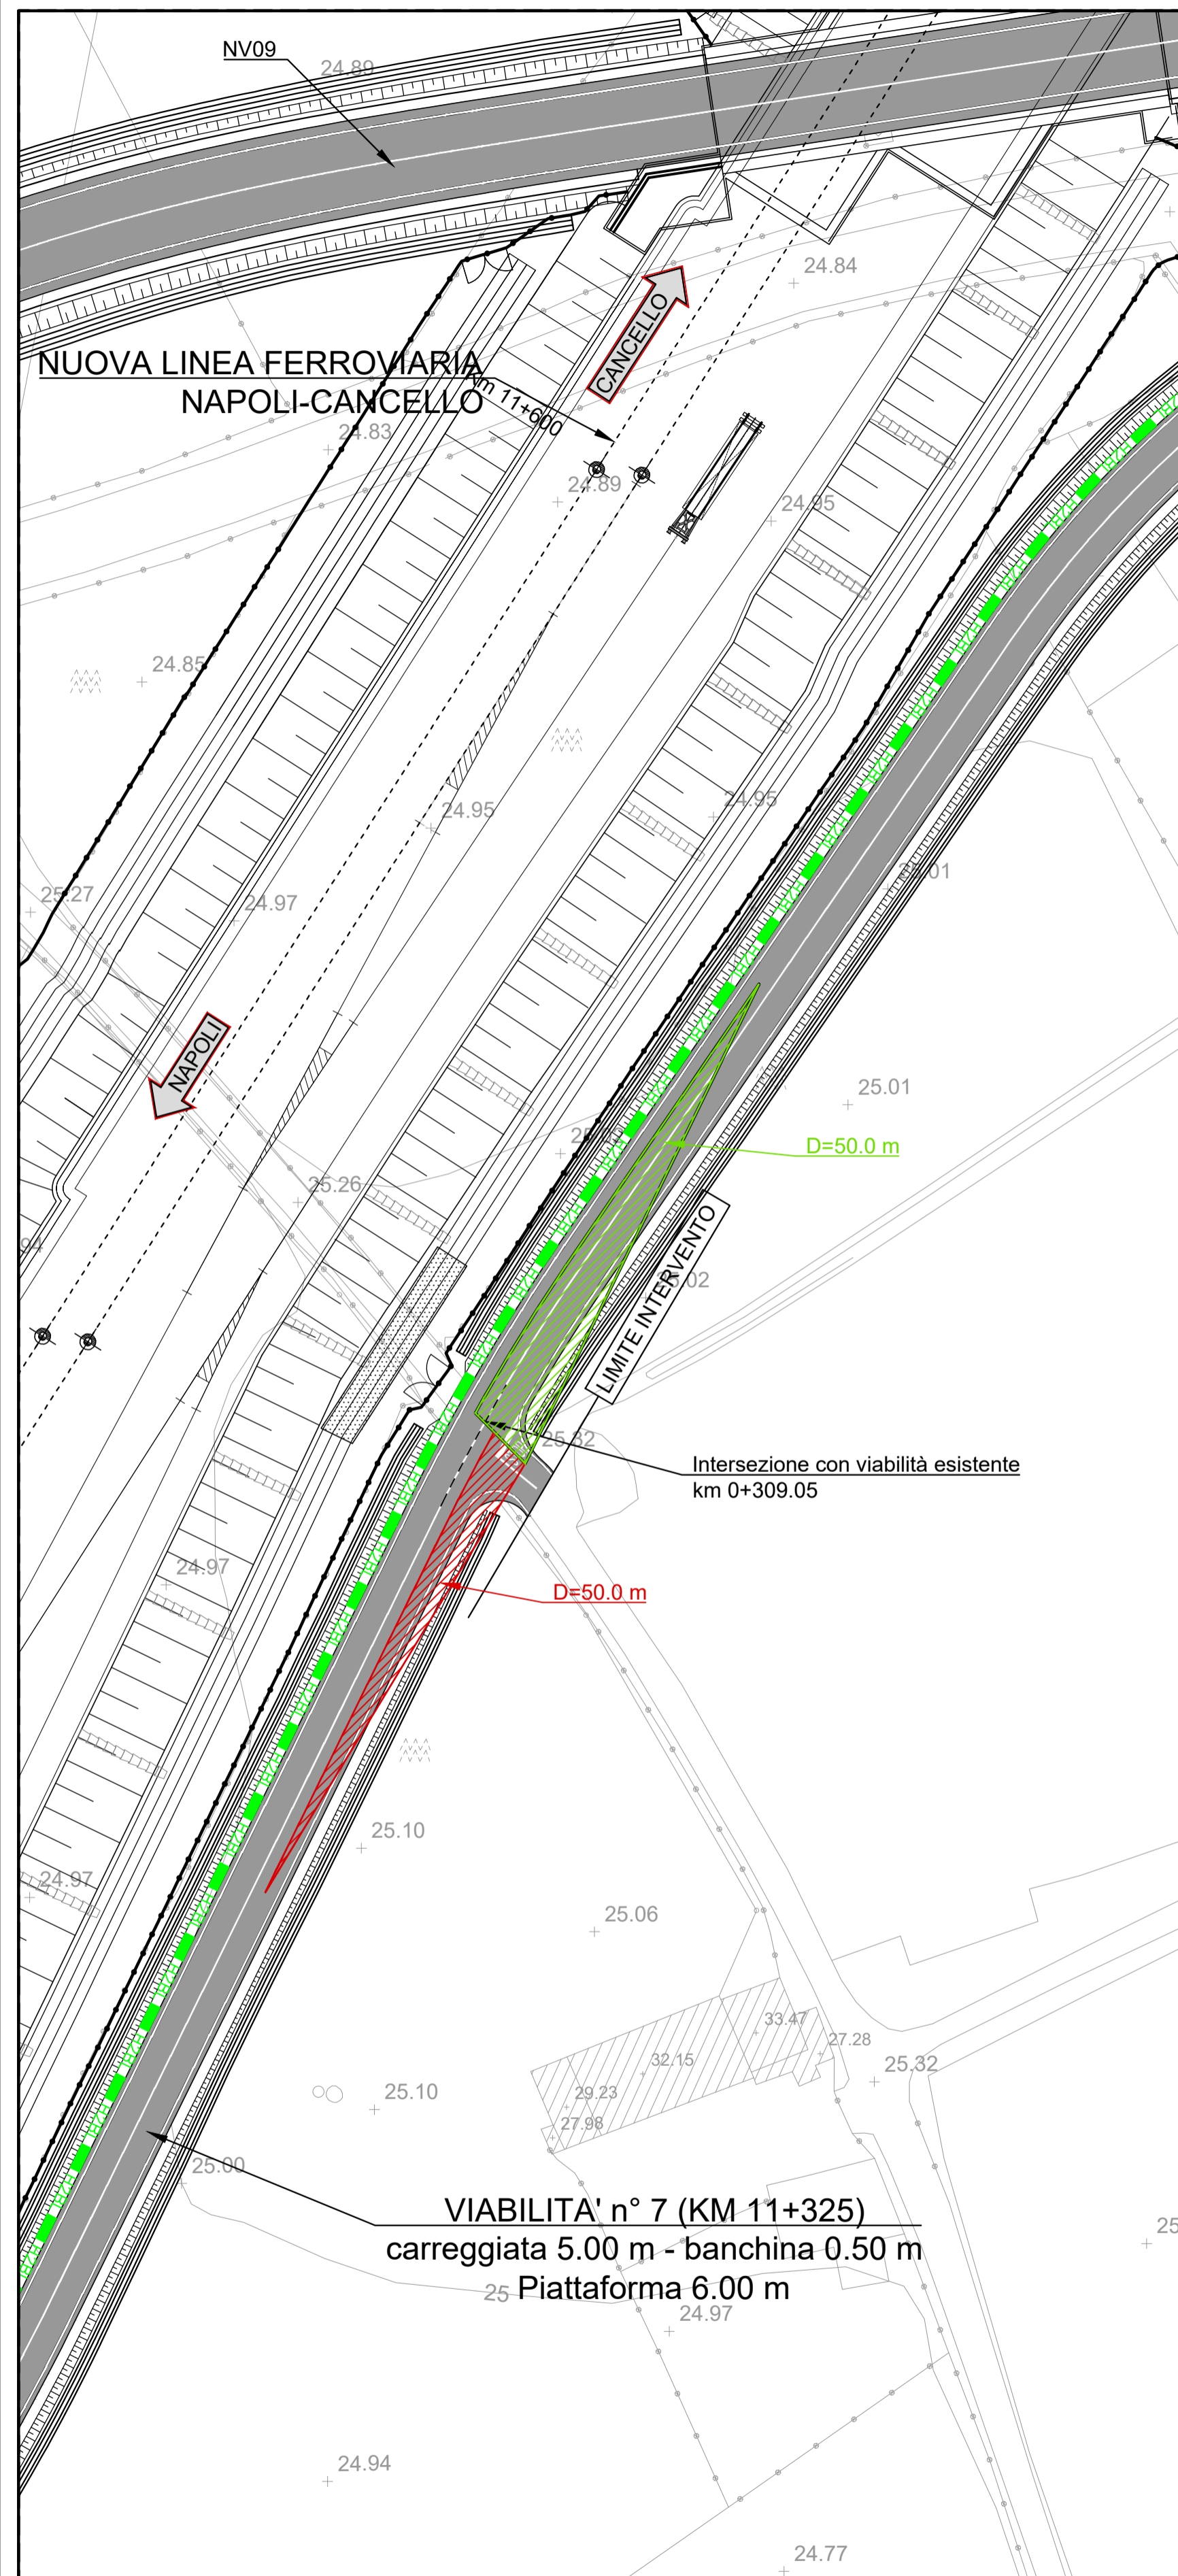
NV09

24.89

24.84

CANCELLO

NUOVA LINEA FERROVIARIA
NAPOLI-CANCELLO

km 11+600

24.83

24.89

24.95

24.85

24.95

24.95

25.27

24.97

25.01

NAPOLI

25.01

D=50.0 m

25.26

LIMITE INTERVENTO

25.02

25.32

Intersezione con viabilità esistente
km 0+309.05

24.97

D=50.0 m

25.10

24.97

25.06

33.47

27.28

32.15

25.32

29.23

27.98

25.10

25.00

VIABILITA' n° 7 (KM 11+325)
carreggiata 5.00 m - banchina 0.50 m
Piattaforma 6.00 m

25

24.97

25

24.94

24.77